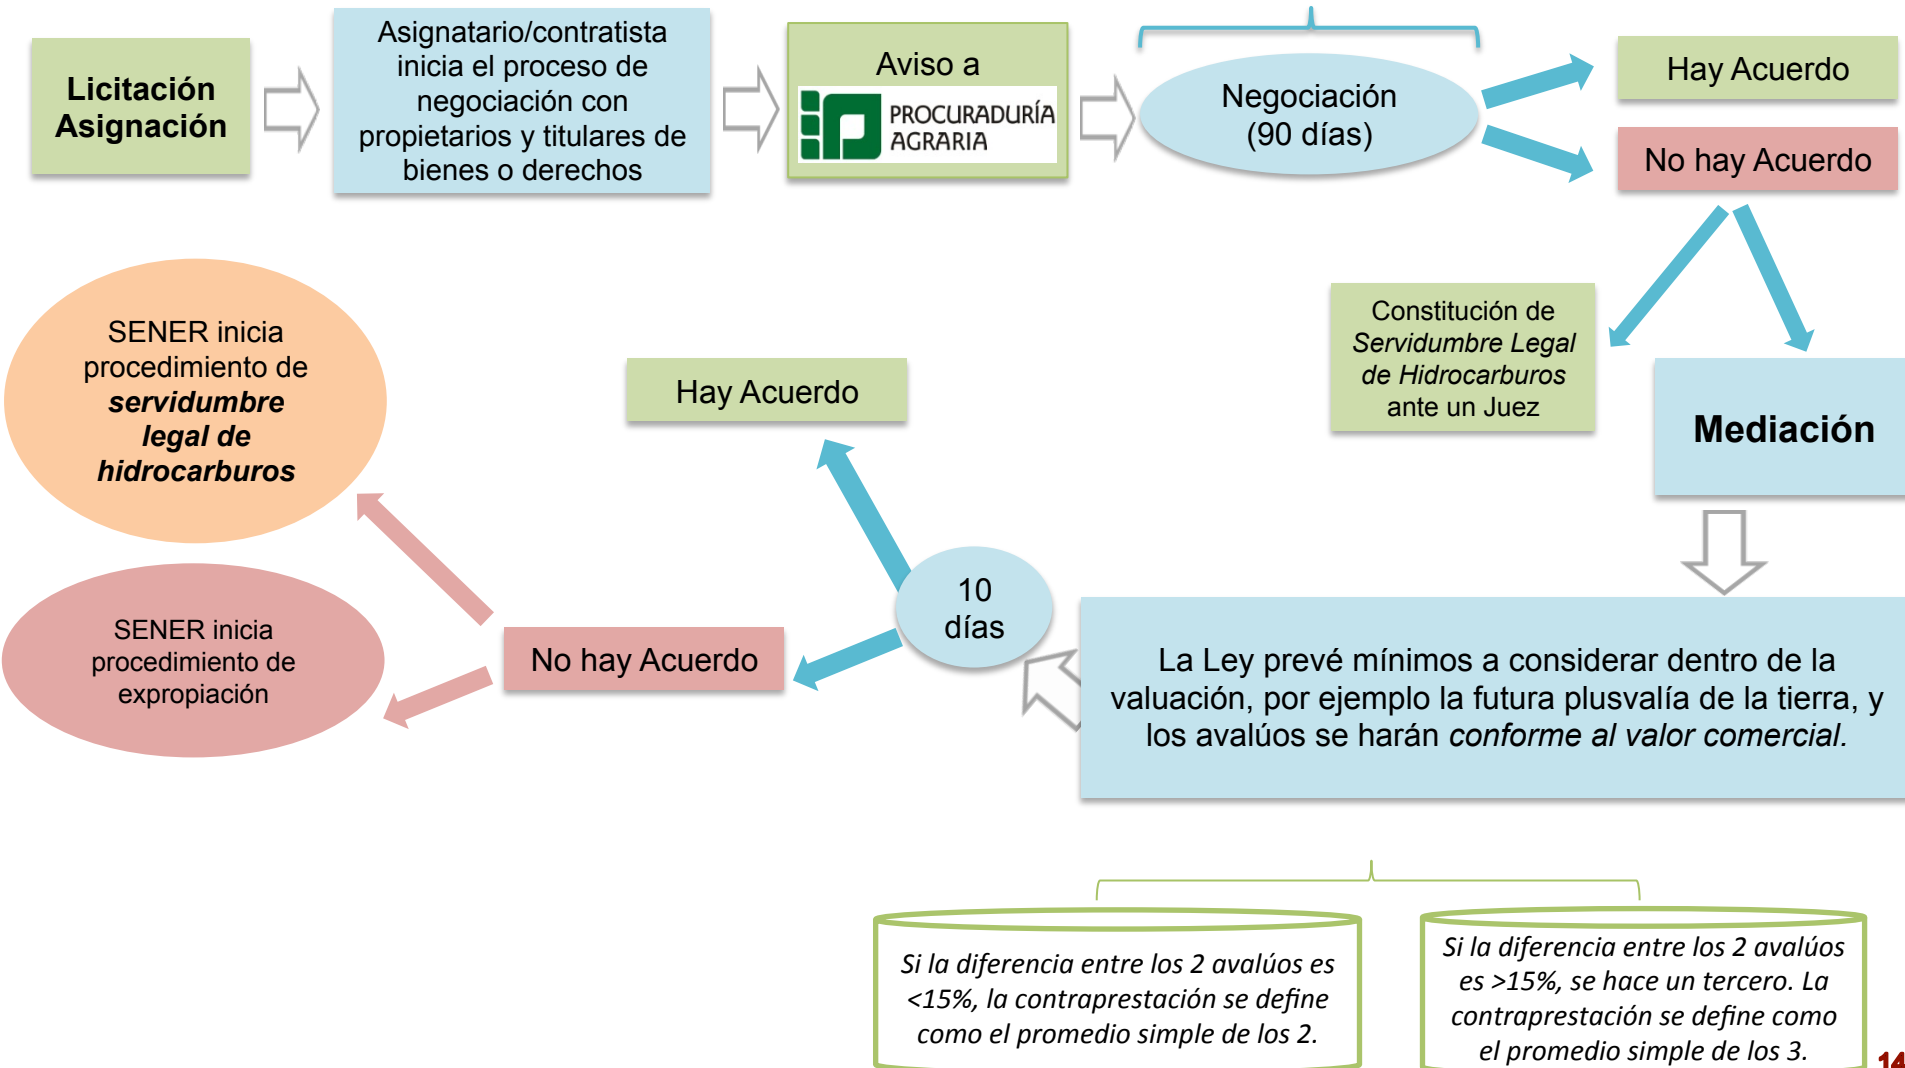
Licitación Asignación

Asignatario/contratista inicia el proceso de negociación con propietarios y titulares de bienes o derechos

Aviso a

PROCURADURÍA AGRARIA

Negociación (90 días)

Hay Acuerdo

No hay Acuerdo

Constitución de *Servidumbre Legal de Hidrocarburos* ante un Juez

Mediación

SENER inicia procedimiento de ***servidumbre legal de hidrocarburos***

Hay Acuerdo

SENER inicia procedimiento de expropiación

No hay Acuerdo

10 días

La Ley prevé mínimos a considerar dentro de la valuación, por ejemplo la futura plusvalía de la tierra, y los avalúos se harán *conforme al valor comercial.*

*Si la diferencia entre los 2 avalúos es <15%, la contraprestación se define como el promedio simple de los 2.*

*Si la diferencia entre los 2 avalúos es >15%, se hace un tercero. La contraprestación se define como el promedio simple de los 3.*

14